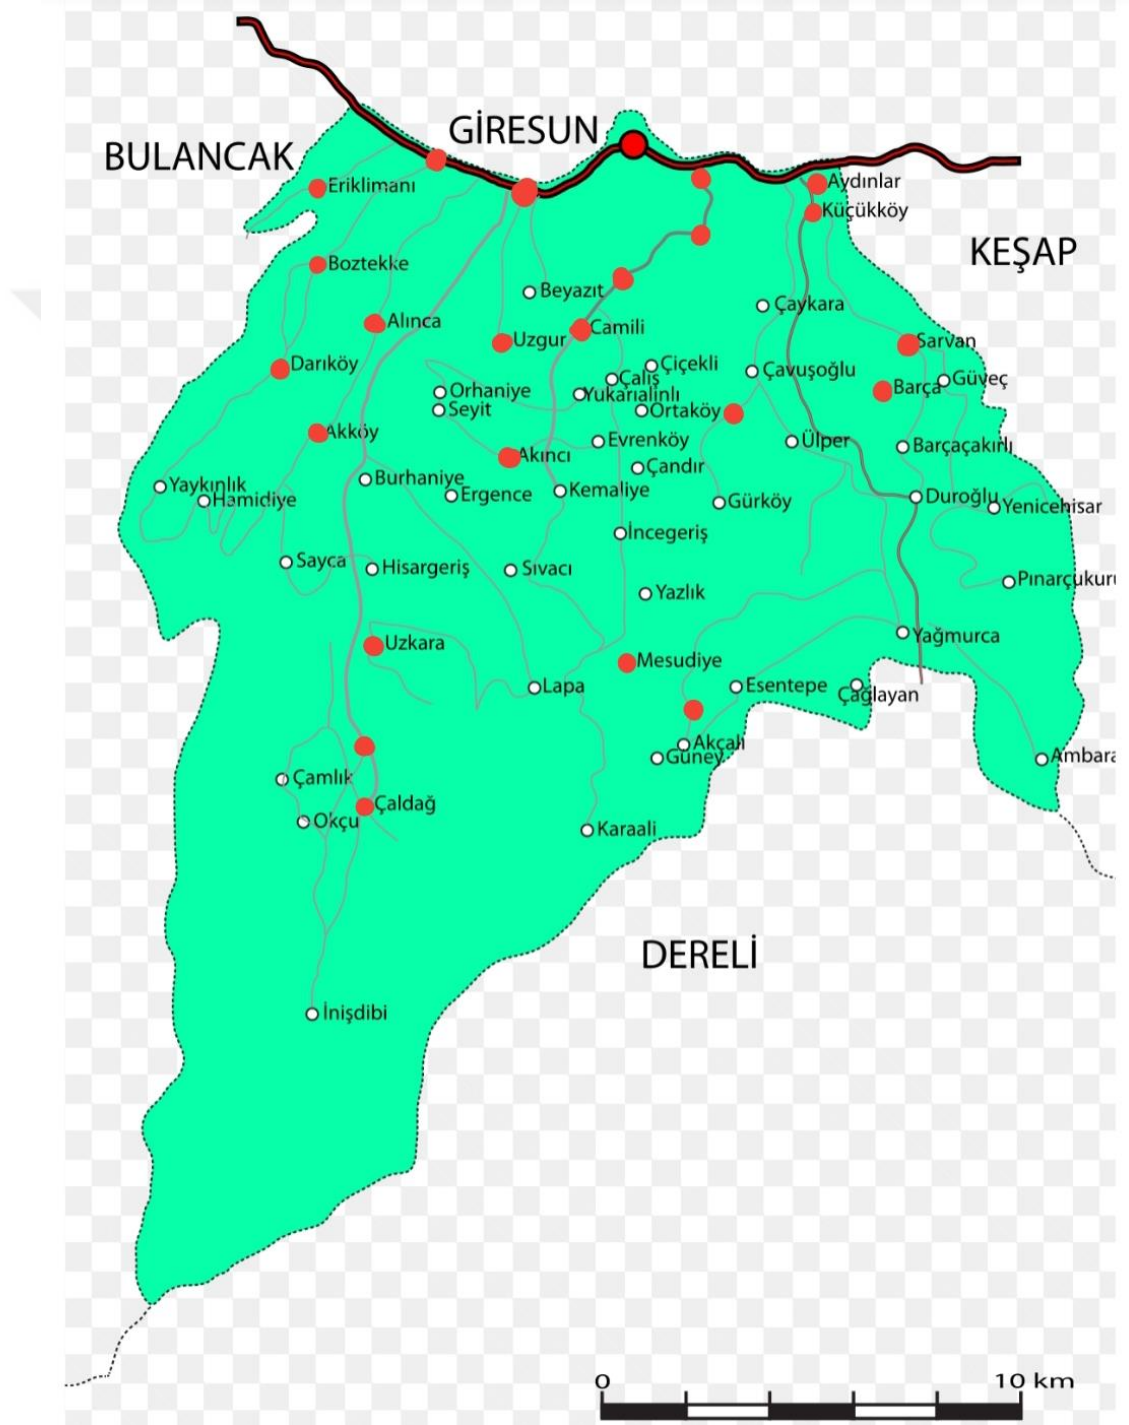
GİRESUN
BULANCAK
KEŞAP
Eriklimanı
Aydınlar
Küçükköy
Boztekke
Beyazıt
Çaykara
Alınca
Camili
Uzgur
Sarvan
Darıköy
Çiçekli
Çavuşoğlu
Çalış
Barça
Güveç
Orhaniye
Yukarıalinli
Seyit
Ortaköy
Akköy
Evrenköy
Ülper
Barçaçakırlı
Akıncı
Çandır
Yaykınlık
Burhaniye
Hamidiye
Ergence
Kemaliye
Duroğlu
Gürköy
Yenicehisar
İncegeriş
Sayca
Hisargeriş
Sıvacı
Pınarçukuru
Yazlık
Yağmurca
Uzkara
Mesudiye
Lapa
Esentepe
Çağlayan
Akçalı
Güney
Ambara
Çamlık
Çaldağ
Okçu
Karaali
DERELİ
İnişdibi
0
10 km